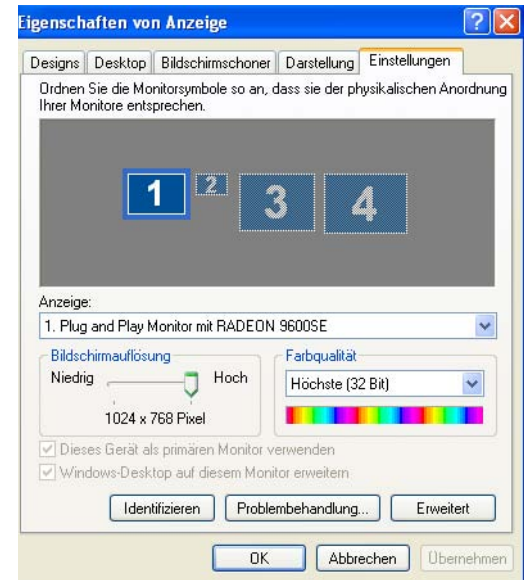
Eigenschaften von Anzeige

?

X

Designs | Desktop | Bildschirmschoner | Darstellung | Einstellungen

Ordnen Sie die Monitorsymbole so an, dass sie der physikalischen Anordnung Ihrer Monitore entsprechen.

1 2 3 4

Anzeige:

1. Plug and Play Monitor mit RADEON 9600SE

Bildschirmauflösung

Niedrig Hoch

1024 x 768 Pixel

Farbqualität

Höchste (32 Bit)

Dieses Gerät als primären Monitor verwenden

Windows-Desktop auf diesem Monitor erweitern

Identifizieren

Problembehandlung...

Erweitert

OK

Abbrechen

Übernehmen